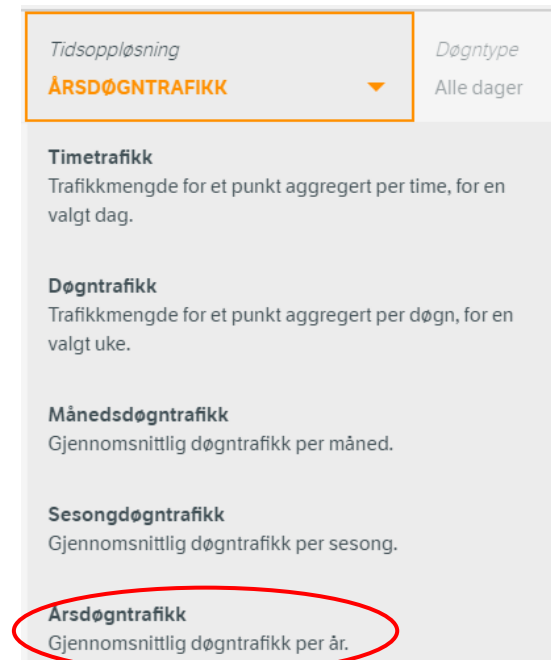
Tidsoppløsning
ÅRSDØGNTRAFIKK

Døgntype
Alle dager

Timetrafikk
Trafikkmengde for et punkt aggregert per time, for en valgt dag.

Døgntrafikk
Trafikkmengde for et punkt aggregert per døgn, for en valgt uke.

Månedsdøgntrafikk
Gjennomsnittlig døgntrafikk per måned.

Sesongdøgntrafikk
Gjennomsnittlig døgntrafikk per sesong.

Årsdøgntrafikk
Gjennomsnittlig døgntrafikk per år.